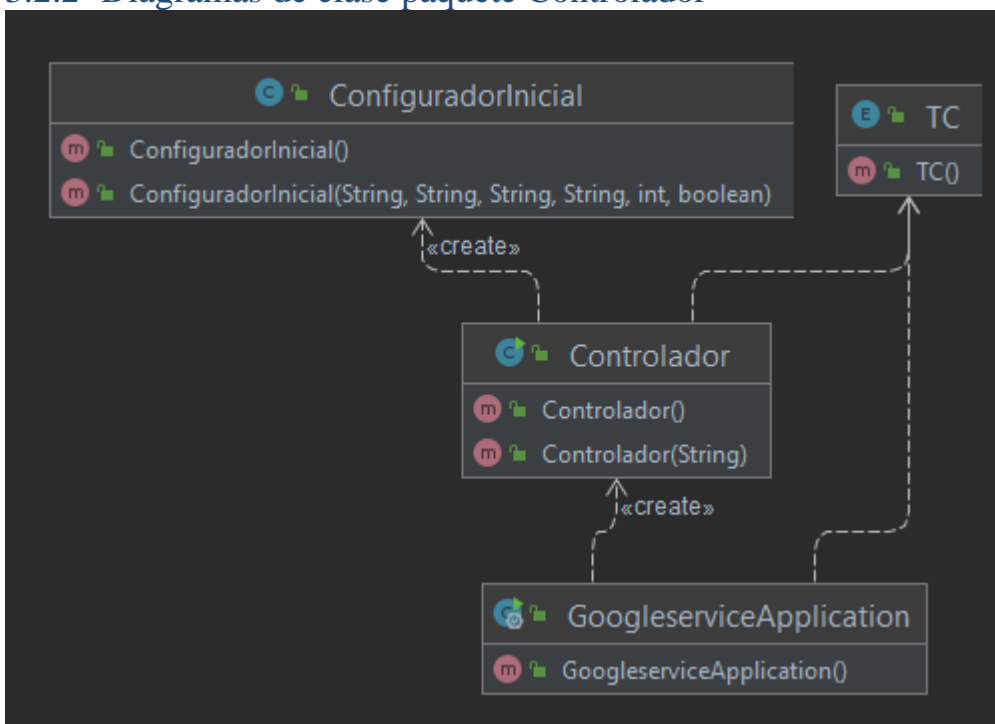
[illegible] Diagramas de clase paquete Controlador

C ConfiguradorInicial
m ConfiguradorInicial()
m ConfiguradorInicial(String, String, String, String, int, boolean)

E TC
m TC()

«create»

C Controlador
m Controlador()
m Controlador(String)

«create»

GoogleserviceApplication
m GoogleserviceApplication()